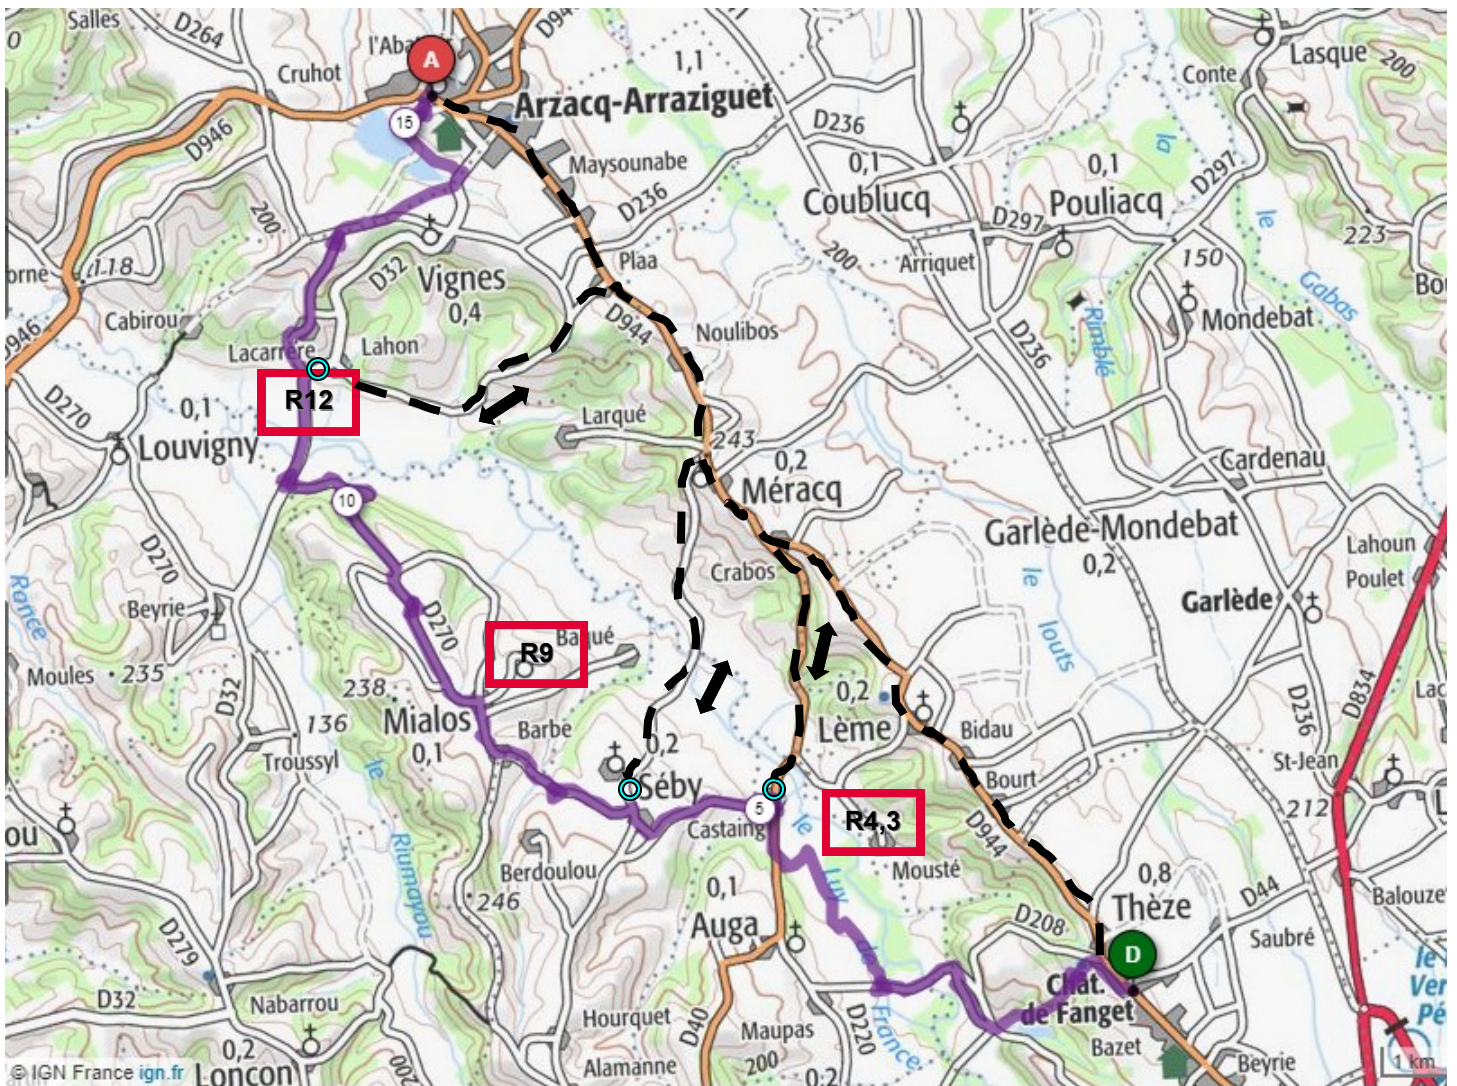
Salles
D264
l'Aba
A
D94
Cruhot
1,1
Arzacq-Arraziguet
Lasque
200
Conte
D946
15
Maysounabe
D236
0,1
0,1
D236
Coublucq
Pouliacq
D297
la
200
D297
223
Plaa
200
Arriquet
le
Gabas
150
Bo
D32
Vignes
0,4
D944
Noulibos
D236
Rimblé
Mondebat
Cabirou
118
rne
Lacarrère
Lahon
946
R12
D270
0,1
Larqué
Louvigny
243
Cardenau
0,2
Méracq
10
Garlède-Mondebat
0,2
Crabos
le
Lahoun
Poulet
D270
Garlède
Beyrie
D270
Rance
R9
Baqué
louts
D236
D834
Moules
235
238
D32
0,2
Lac
Lème
136
Mialos
Barbe
0,2
Bidau
0,1
Troussyl
le
Séby
St-Jean
Bourt
212
5
Castaing
R4,3
ou
le
D944
Mousté
Berdoulou
Luy
Riumayou
246
0,1
0,8
Thèze
D44
Balouze
Auga
D208
de
D279
Saubré
D
le
Ver
D32
Nabarrou
Chât. de Fanget
Pé
Hourquet
D220
D40
France
Maupas
Bazet
0,2
Beyrie
1 km
© IGN France ign.fr
Loncon
200
Alamanne
200
0,2